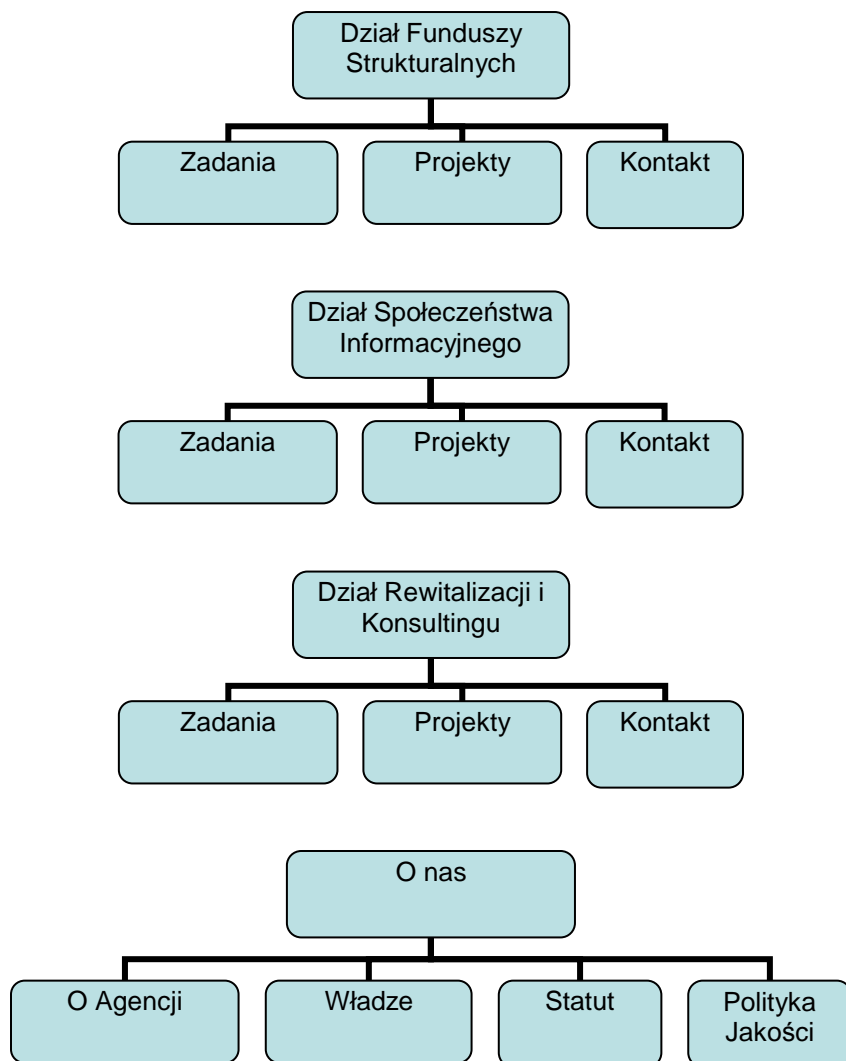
Dział Funduszy Strukturalnych

Zadania

Projekty

Kontakt

Dział Społeczeństwa Informacyjnego

Zadania

Projekty

Kontakt

Dział Rewitalizacji i Konsultingu

Zadania

Projekty

Kontakt

O nas

O Agencji

Władze

Statut

Polityka Jakości